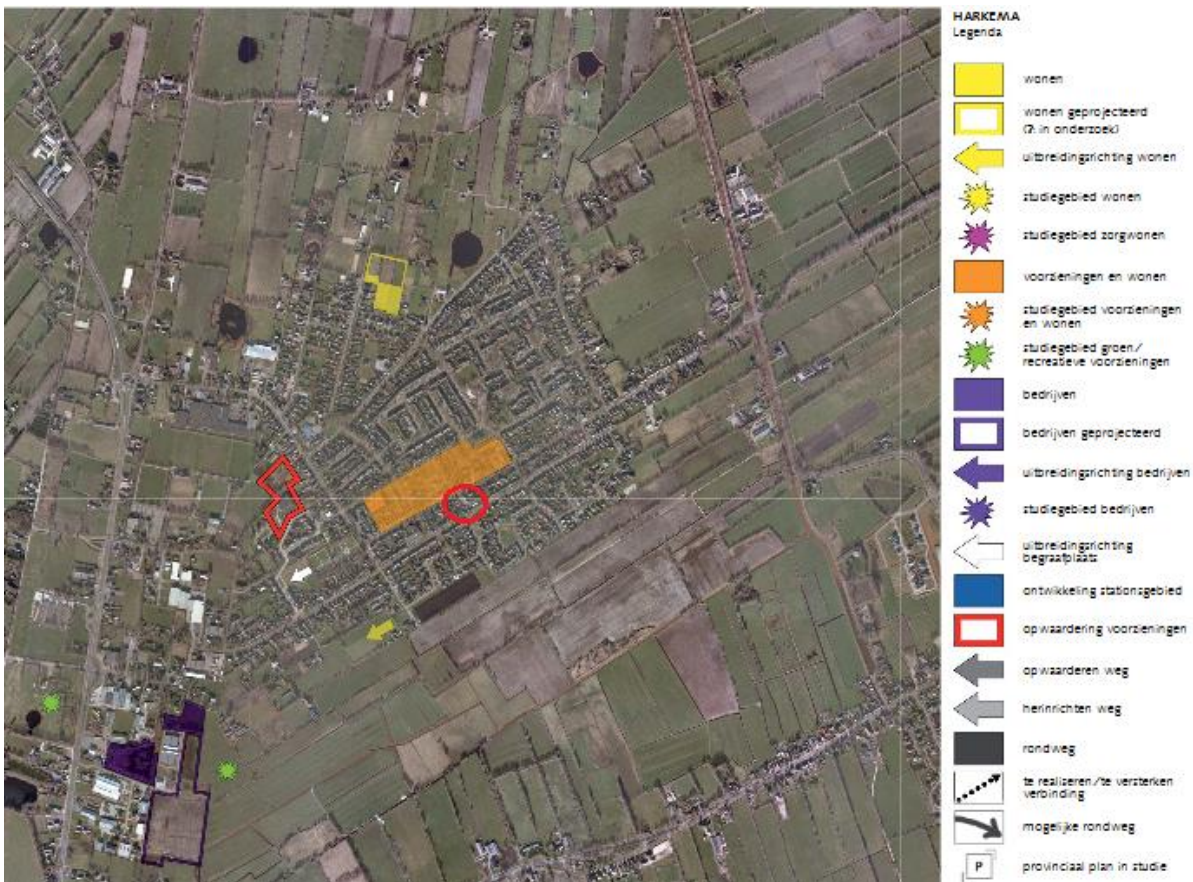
HARKEMA
Legenda

wonen

wonen geprojecteerd
(?: in onderzoek)

uitbreidingsrichting wonen

studiegebied wonen

studiegebied zorgwonen

voorzieningen en wonen

studiegebied voorzieningen en wonen

studiegebied groen / recreatieve voorzieningen

bedrijven

bedrijven geprojecteerd

uitbreidingsrichting bedrijven

studiegebied bedrijven

uitbreidingsrichting begraafplaats

ontwikkeling stationsgebied

opwaardering voorzieningen

opwaarderen weg

herinrichten weg

rondweg

te realiseren / te versterken verbinding

mogelijke rondweg

P

provinciaal plan in studie